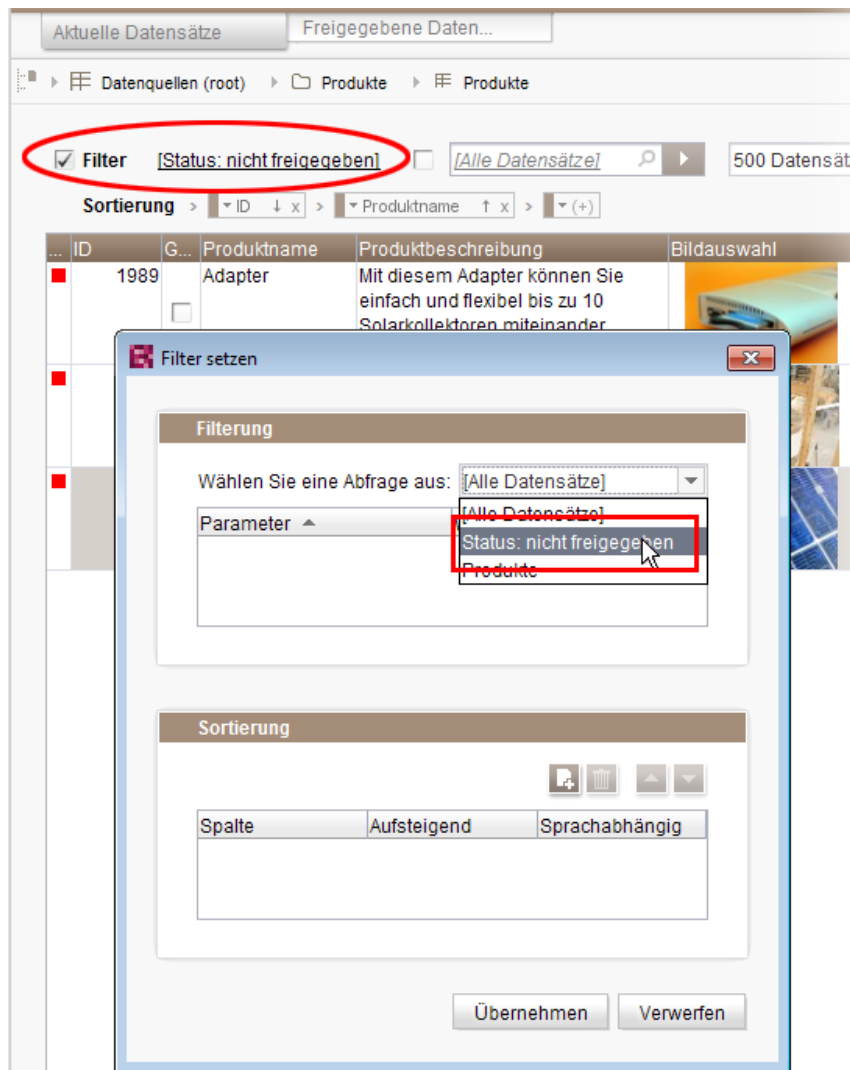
Aktuelle Datensätze
Freigegebene Daten...

Datenquellen (root) Produkte Produkte

Filter [Status: nicht freigegeben] [Alle Datensätze] 500 Datensät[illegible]

Sortierung ID x Produktname x (+)

| ... | ID | G... | Produktname | Produktbeschreibung | Bildauswahl |
|---|---|---|---|---|---|
| | 1989 | | Adapter | Mit diesem Adapter können Sie einfach und flexibel bis zu 10 Solarkollektoren miteinander | |

Filter setzen

Filterung

Wählen Sie eine Abfrage aus: [Alle Datensätze]

[Alle Datensätze]
Status: nicht freigegeben
Produkte

Parameter

Sortierung

| Spalte | Aufsteigend | Sprachabhängig |
|---|---|---|

Übernehmen Verwerfen